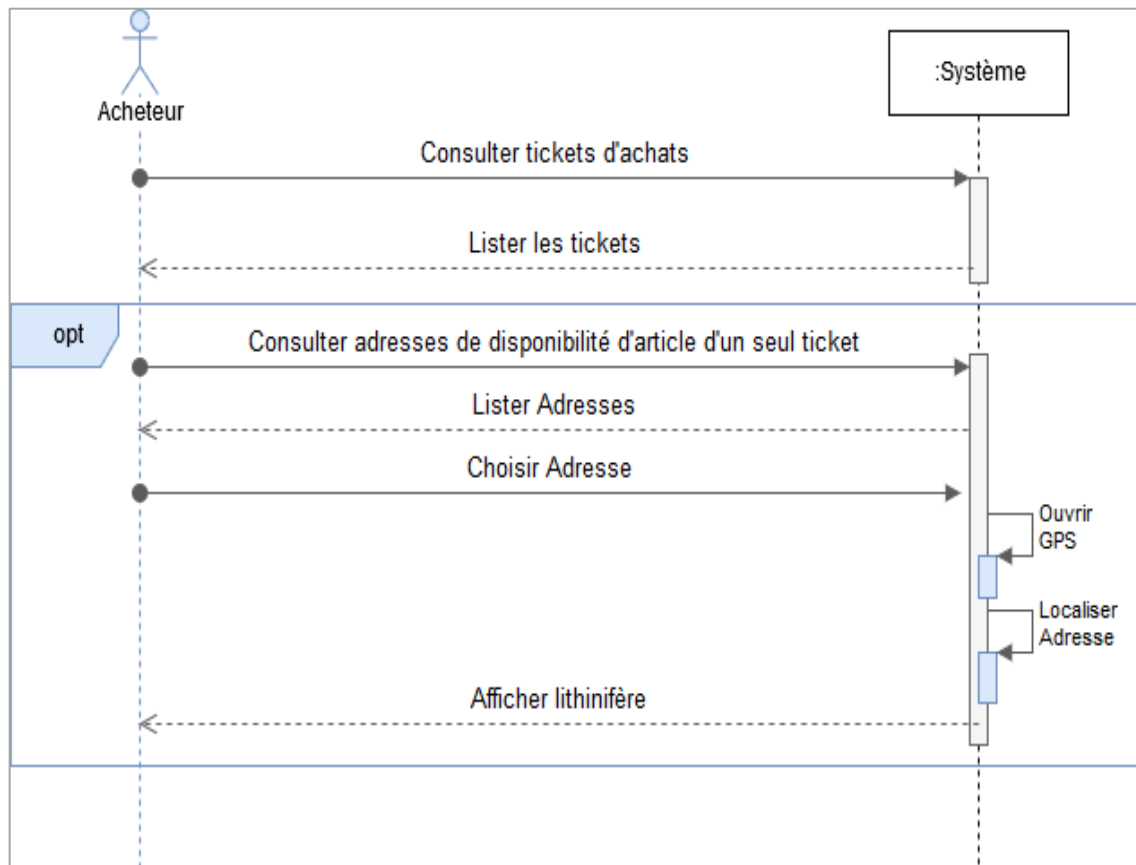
Acheteur

:Système

Consulter tickets d'achats

Lister les tickets

opt

Consulter adresses de disponibilité d'article d'un seul ticket

Lister Adresses

Choisir Adresse

Ouvrir GPS

Localiser Adresse

Afficher lithinifère